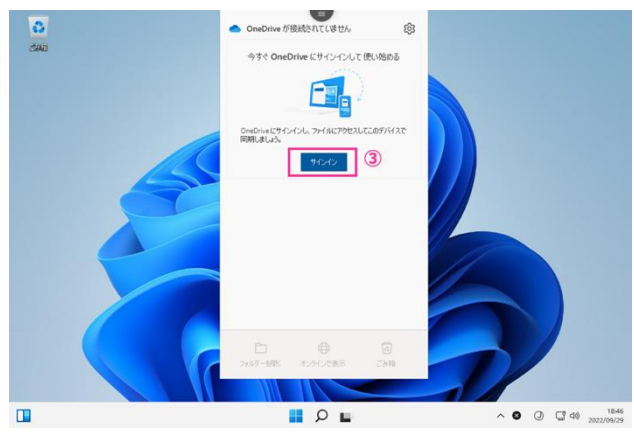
ごみ箱

OneDrive が接続されていません

今すぐ OneDrive にサインインして使い始める

OneDrive にサインインし、ファイルにアクセスしてこのデバイスで同期しましょう。

サインイン ③

フォルダーを開く オンラインで表示 ごみ箱

18:46
2022/09/29